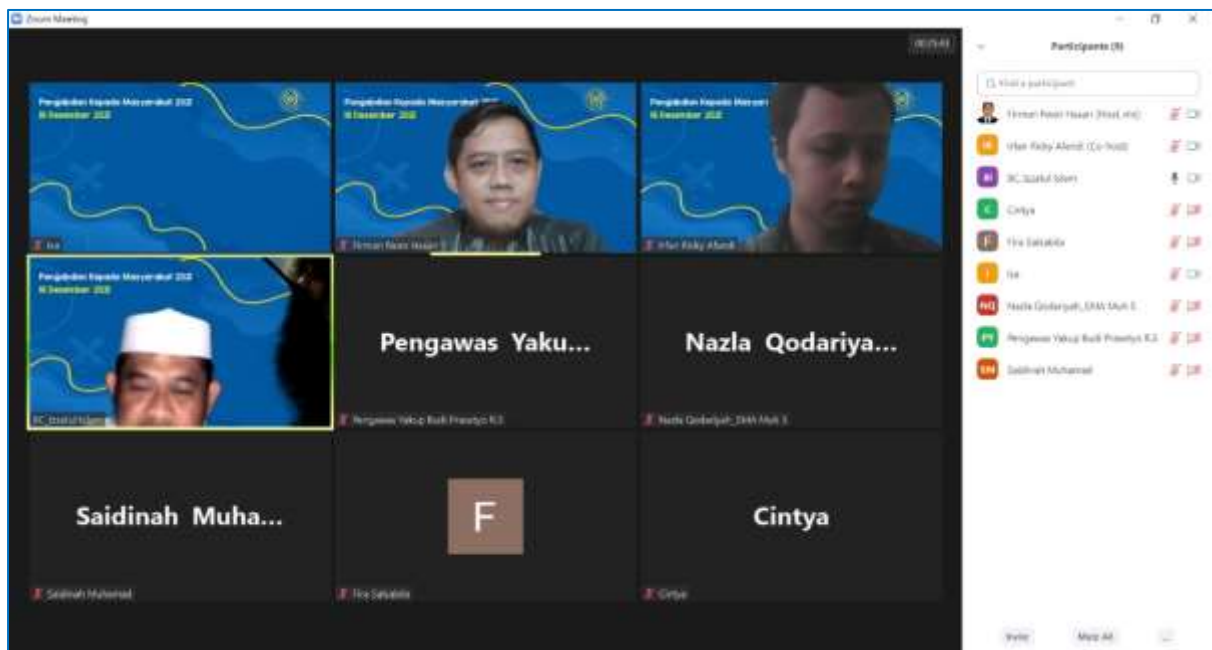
Zoom Meeting

00:25:02

Participants (9)

Find a participant

Firman Pasen Hasari (Host, me)
Irfan Rizky Afandi (Co-host)
BC Izzatul Islam
Cintya
Fira Salsabila
Isa
Nazla Qodariyah_SMA Muh 3
Pengawas Yakup Budi Prasetyo R.3
Saidinah Muhamad

Pengabdian Kepada Masyarakat 2021
16 Desember 2021

Isa

Pengabdian Kepada Masyarakat 2021
16 Desember 2021

Firman Pasen Hasari

Pengabdian Kepada Masyarakat 2021
16 Desember 2021

Irfan Rizky Afandi

Pengabdian Kepada Masyarakat 2021
16 Desember 2021

BC_Izzatul Islam

Pengawas Yaku...

Pengawas Yakup Budi Prasetyo R.3

Nazla Qodariya...

Nazla Qodariyah_SMA Muh 3

Saidinah Muha...

Saidinah Muhamad

F

Fira Salsabila

Cintya

Cintya

Invite

Mute All

...